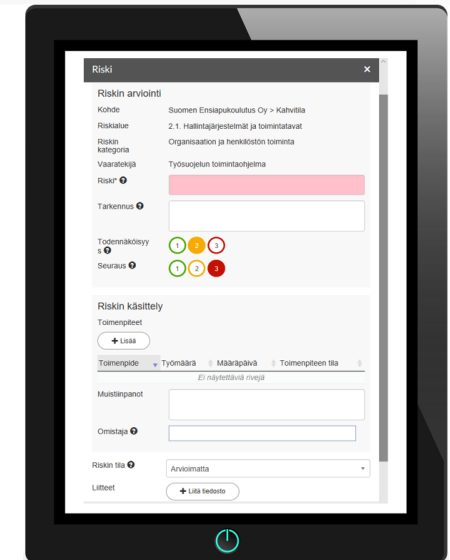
Riski ×

Riskin arviointi

Kohde Suomen Ensiapukoulutus Oy > Kahvitila

Riskialue 2.1. Hallintajärjestelmät ja toimintatavat

Riskin kategoria Organisaation ja henkilöstön toiminta

Vaaratekijä Työsuojelun toimintaohjelma

Riski* ?

Tarkennus ?

Todennäköisyys ? 1 2 3

Seuraus ? 1 2 3

Riskin käsittely

Toimenpiteet

+ Lisää

| Toimenpide | Työmäärä | Määräpäivä | Toimenpiteen tila |
|---|---|---|---|
| Ei näytettäviä rivejä | | | |

Muistiinpanot

Omistaja ?

Riskin tila ? Arvioimatta

Liitteet + Liitä tiedosto